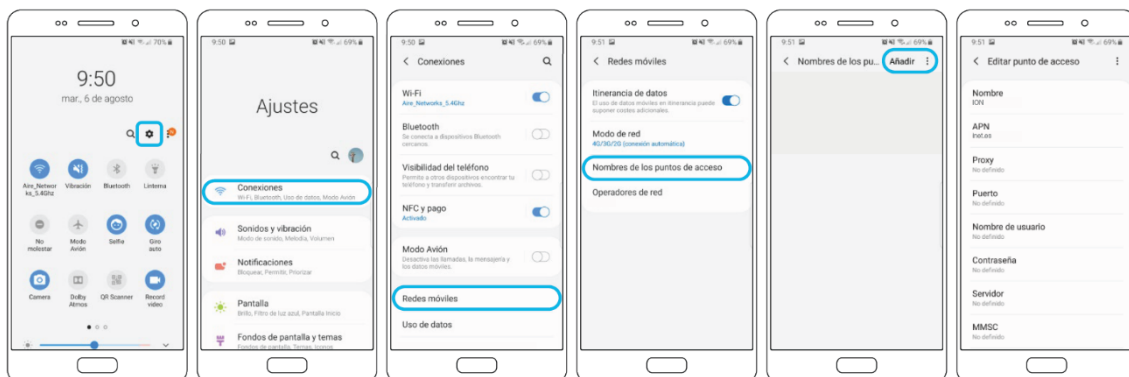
70%

9:50
mar., 6 de agosto

Aire_Networks_5.4Ghz
Vibración
Bluetooth
Linterna
No molestar
Modo Avión
Selfie
Giro auto
Cámara
Dolby Atmos
QR Scanner
Record video

9:50
69%
Ajustes

Conexiones
Wi-Fi, Bluetooth, Uso de datos, Modo Avión
Sonidos y vibración
Modo de sonido, Melodía, Volumen
Notificaciones
Bloquear, Permitir, Priorizar
Pantalla
Brillo, Filtro de luz azul, Pantalla Inicio
Fondos de pantalla y temas

9:50
69%
Conexiones
Wi-Fi
Aire_Networks_5.4GHz
Bluetooth
Se conecta a dispositivos Bluetooth cercanos.
Visibilidad del teléfono
Permite a otros dispositivos encontrar tu teléfono y transferir archivos.
NFC y pago
Activado
Modo Avión
Desactiva las llamadas, la mensajería y los datos móviles.
Redes móviles
Uso de datos

9:51
69%
Redes móviles
Itinerancia de datos
El uso de datos móviles en itinerancia puede suponer costes adicionales.
Modo de red
4G/3G/2G (conexión automática)
Nombres de los puntos de acceso
Operadores de red

9:51
69%
Nombres de los pu...
Añadir

9:51
69%
Editar punto de acceso
Nombre
ION
APN
inet.es
Proxy
No definido
Puerto
No definido
Nombre de usuario
No definido
Contraseña
No definido
Servidor
No definido
MMSC
No definido